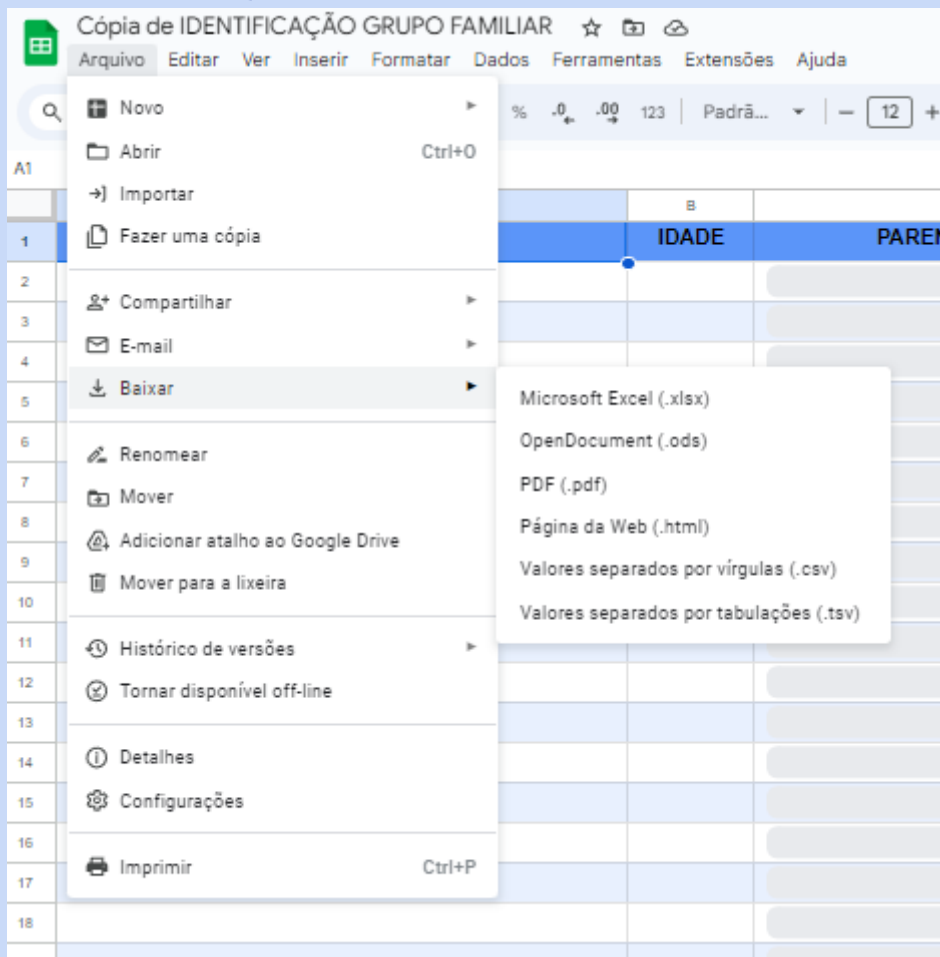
Cópia de IDENTIFICAÇÃO GRUPO FAMILIAR

Arquivo Editar Ver Inserir Formatar Dados Ferramentas Extensões Ajuda

% .0 .00 123 Padrã... 12 +

A1

B

1 IDADE PAREI

2
3
4
5
6
7
8
9
10
11
12
13
14
15
16
17
18

Novo

Abrir Ctrl+O

Importar

Fazer uma cópia

Compartilhar

E-mail

Baixar

Renomear

Mover

Adicionar atalho ao Google Drive

Mover para a lixeira

Histórico de versões

Tornar disponível off-line

Detalhes

Configurações

Imprimir Ctrl+P

Microsoft Excel (.xlsx)

OpenDocument (.ods)

PDF (.pdf)

Página da Web (.html)

Valores separados por vírgulas (.csv)

Valores separados por tabulações (.tsv)